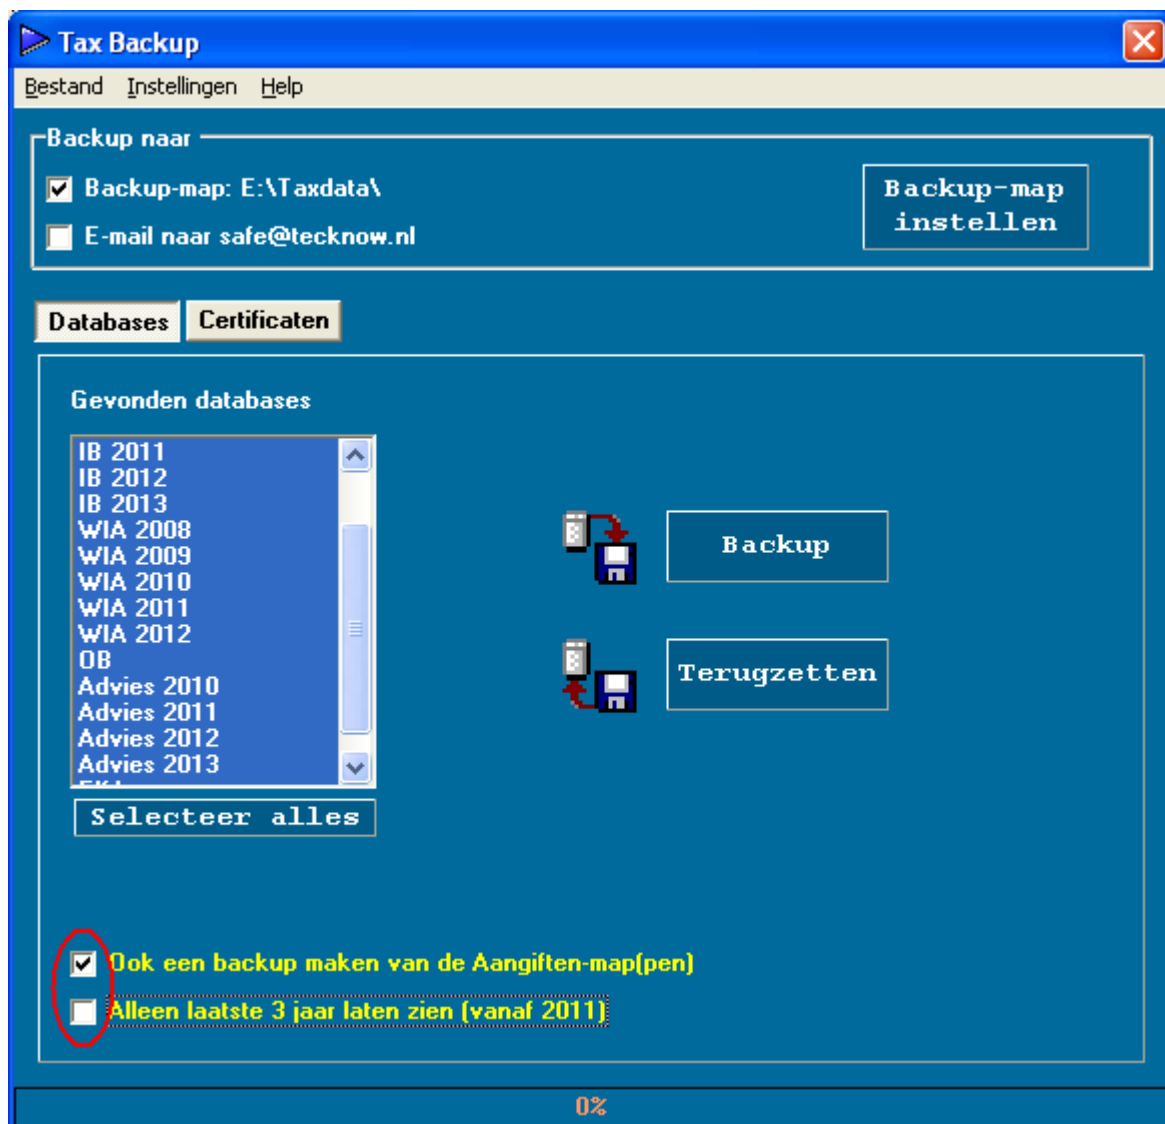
Tax Backup

Bestand Instellingen Help

Backup naar

Backup-map: E:\Taxdata\

E-mail naar safe@tecknow.nl

Backup-map instellen

Databases Certificaten

Gevonden databases

IB 2011
IB 2012
IB 2013
WIA 2008
WIA 2009
WIA 2010
WIA 2011
WIA 2012
OB
Advies 2010
Advies 2011
Advies 2012
Advies 2013

Selecteer alles

Backup

Terugzetten

Ook een backup maken van de Aangiften-map(pen)

Alleen laatste 3 jaar laten zien (vanaf 2011)

0%